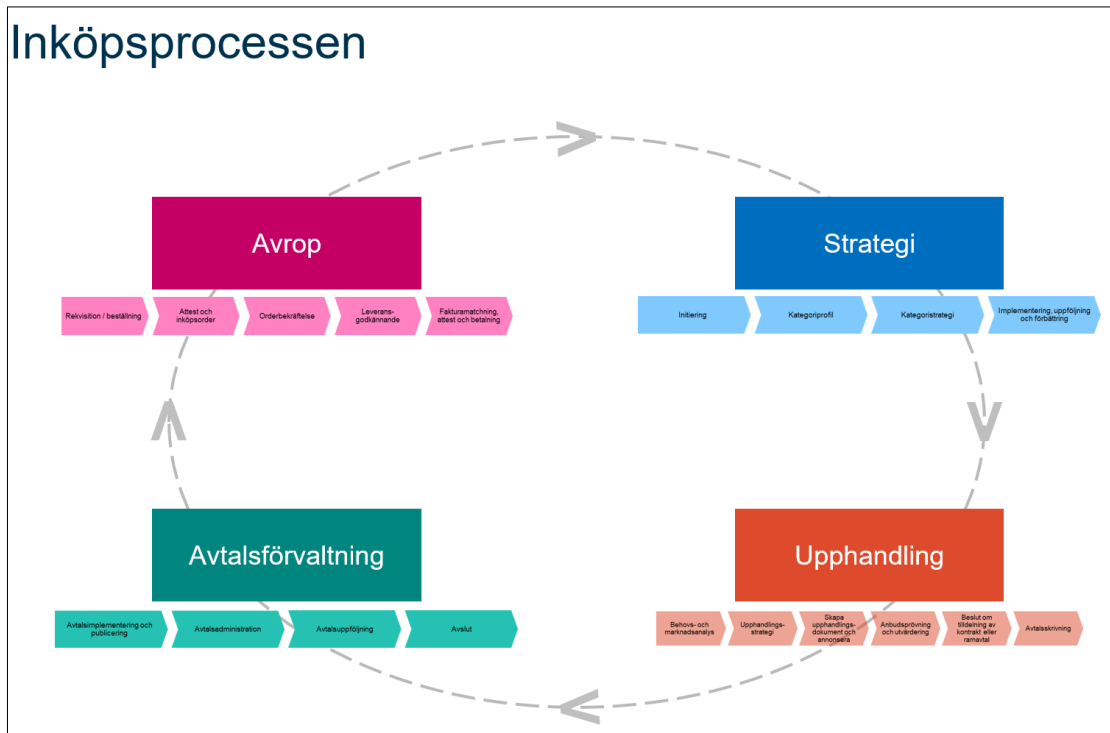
Inköpsprocessen

Avrop

Rekvisition / beställning

Attest och inköpsorder

Orderbekräftelse

Leveransgodkännande

Fakturamatchning, attest och betalning

Strategi

Initiering

Kategoriprofil

Kategoristrategi

Implementering, uppföljning och förbättring

Avtalsförvaltning

Avtalsimplementering och publicering

Avtalsadministration

Avtalsuppföljning

Avslut

Upphandling

Behovs- och marknadsanalys

Upphandlingsstrategi

Skapa upphandlingsdokument och annonsera

Anbudsprövning och utvärdering

Beslut om tilldelning av kontrakt eller ramavtal

Avtalsskrivning